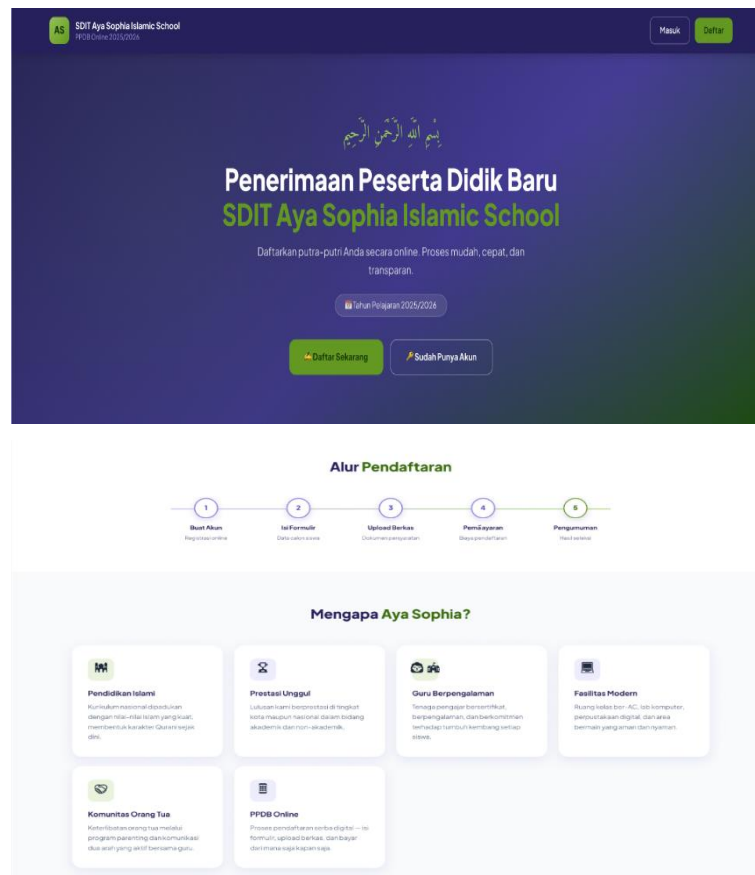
AS SDIT Aya Sophia Islamic School
PPDB Online 2025/2026

Masuk Daftar

بِسْمِ اللَّهِ الرَّحْمَٰنِ الرَّحِيمِ

Penerimaan Peserta Didik Baru
SDIT Aya Sophia Islamic School

Daftarkan putra-putri Anda secara online. Proses mudah, cepat, dan transparan.

Tahun Pelajaran 2025/2026

Daftar Sekarang
Sudah Punya Akun

Alur Pendaftaran

1 Buat Akun
Registrasi online

2 Isi Formulir
Data calon siswa

3 Upload Berkas
Dokumen persyaratan

4 Pembayaran
Biaya pendaftaran

5 Pengumuman
Hasil seleksi

Mengapa Aya Sophia?

Pendidikan Islami
Kurikulum nasional dipadukan dengan nilai-nilai Islam yang kuat, membentuk karakter Qurani sejak dini.

Prestasi Unggul
Lulusan kami berprestasi di tingkat kota maupun nasional dalam bidang akademik dan non-akademik.

Guru Berpengalaman
Tenaga pengajar bersertifikat, berpengalaman, dan berkomitmen terhadap tumbuh kembang setiap siswa.

Fasilitas Modern
Ruang kelas ber-AC, lab komputer, perpustakaan digital, dan area bermain yang aman dan nyaman.

Komunitas Orang Tua
Keterlibatan orang tua melalui program parenting dan komunikasi dua arah yang aktif bersama guru.

PPDB Online
Proses pendaftaran serba digital — isi formulir, upload berkas, dan bayar dari mana saja kapan saja.